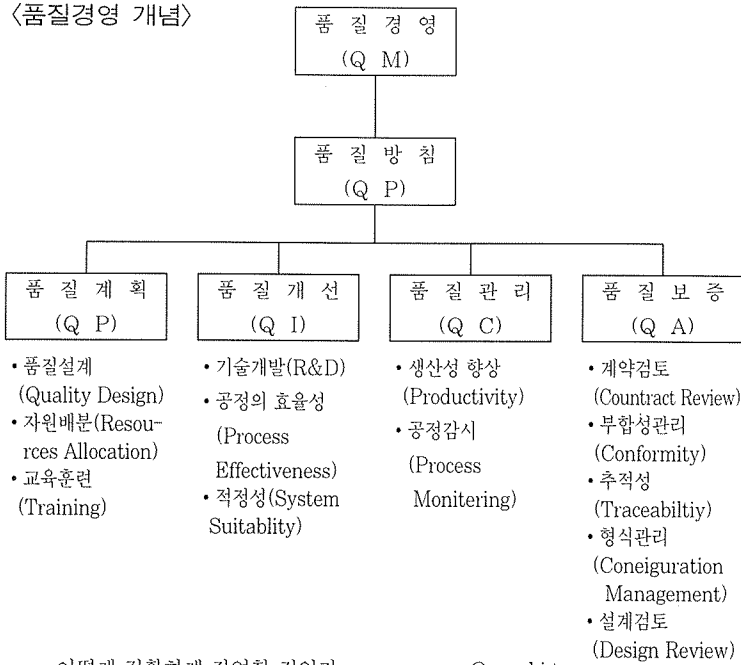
〈품질경영 개념〉

품 질 경 영
(Q M)

품 질 방 침
(Q P)

품 질 계 획
(Q P)

• 품질설계 (Quality Design)
• 자원배분(Resources Allocation)
• 교육훈련 (Training)

품 질 개 선
(Q I)

• 기술개발(R&D)
• 공정의 효율성 (Process Effectiveness)
• 적정성(System Suitablity)

품 질 관 리
(Q C)

• 생산성 향상 (Productivity)
• 공정감시 (Process Monitering)

품 질 보 증
(Q A)

• 계약검토 (Countract Review)
• 부합성관리 (Conformity)
• 추적성 (Traceabiltiy)
• 형식관리 (Coneiguration Management)
• 설계검토 (Design Review)

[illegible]